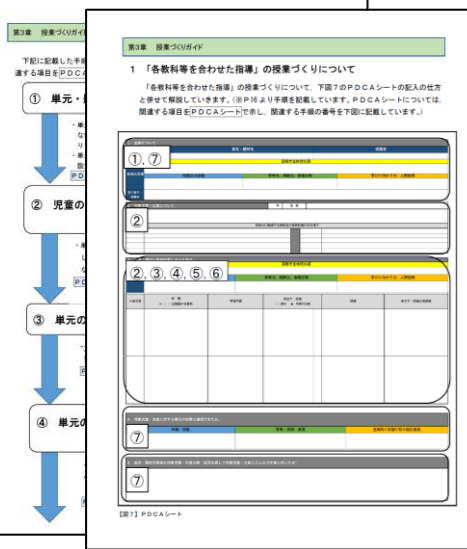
第3章　授業づくりガイド

下記に記載した手順
連する項目を P D C A

① 単元・

② 児童の

③ 単元の

④ 単元の

第3章　授業づくりガイド

1 「各教科等を合わせた指導」の授業づくりについて

「各教科等を合わせた指導」の授業づくりについて、下図７のＰＤＣＡシートの記入の仕方と併せて解説していきます。（※Ｐ16より手順を記載しています。ＰＤＣＡシートについては、関連する項目を ＰＤＣＡシート で示し、関連する手順の番号を下図に記載しています。）

①, ⑦

②

②, ③, ④, ⑤, ⑥

⑦

⑦

【図7】ＰＤＣＡシート